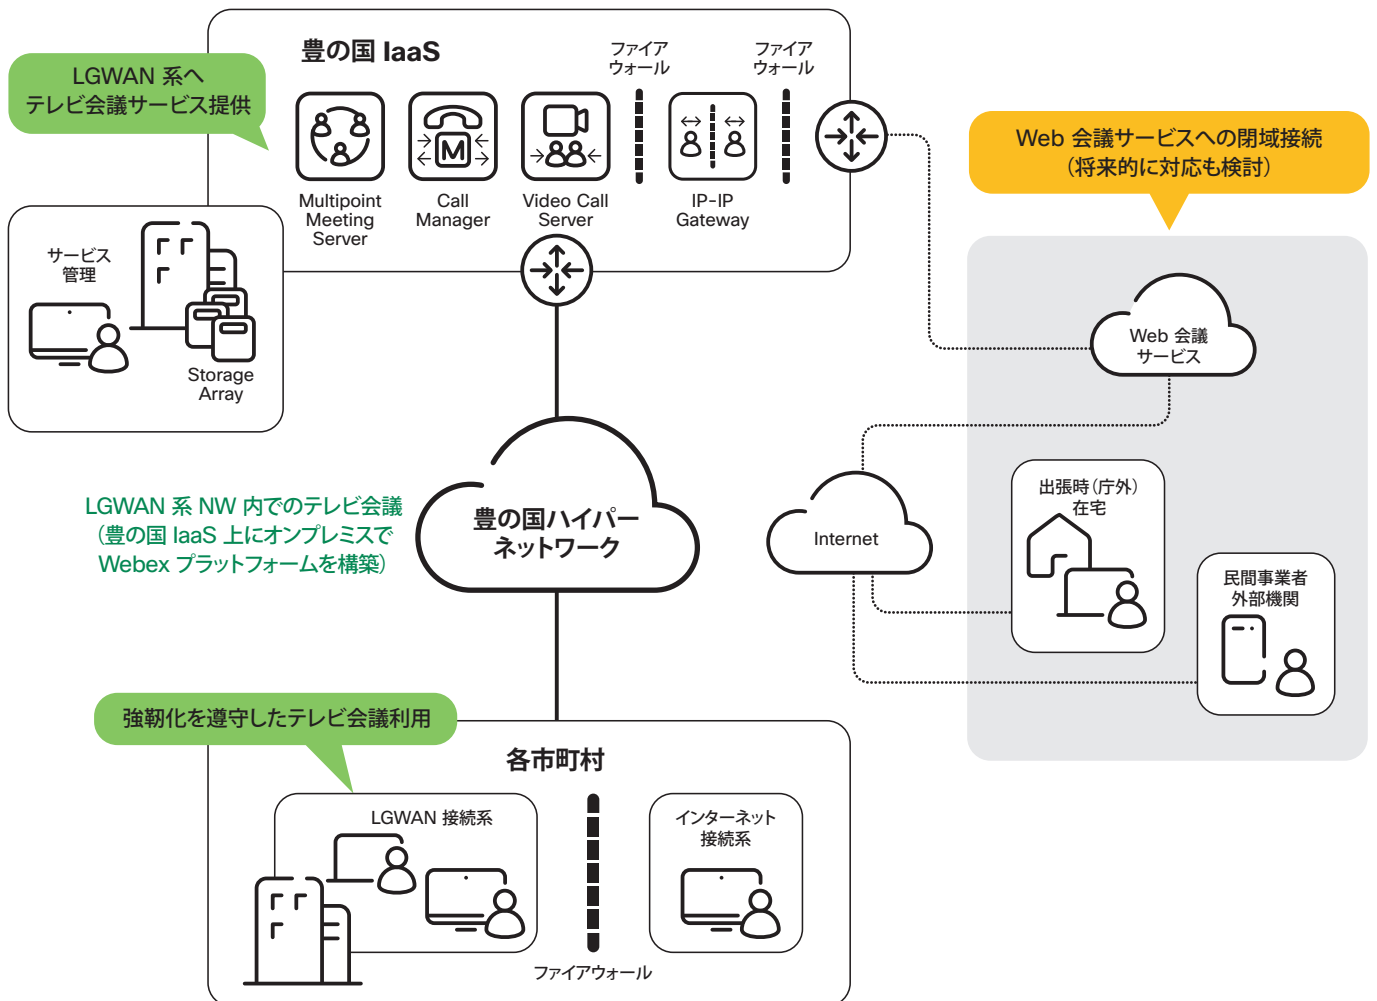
LGWAN 系へ
テレビ会議サービス提供

豊の国 IaaS

ファイア
ウォール

ファイア
ウォール

Multipoint
Meeting
Server

Call
Manager

Video Call
Server

IP-IP
Gateway

Web 会議サービスへの閉域接続
(将来的に対応も検討)

サービス
管理

Storage
Array

Web 会議
サービス

LGWAN 系 NW 内でのテレビ会議
(豊の国 IaaS 上にオンプレミスで
Webex プラットフォームを構築)

豊の国ハイパー
ネットワーク

Internet

出張時(庁外)
在宅

民間事業者
外部機関

強靭化を遵守したテレビ会議利用

各市町村

LGWAN 接続系

インターネット
接続系

ファイアウォール